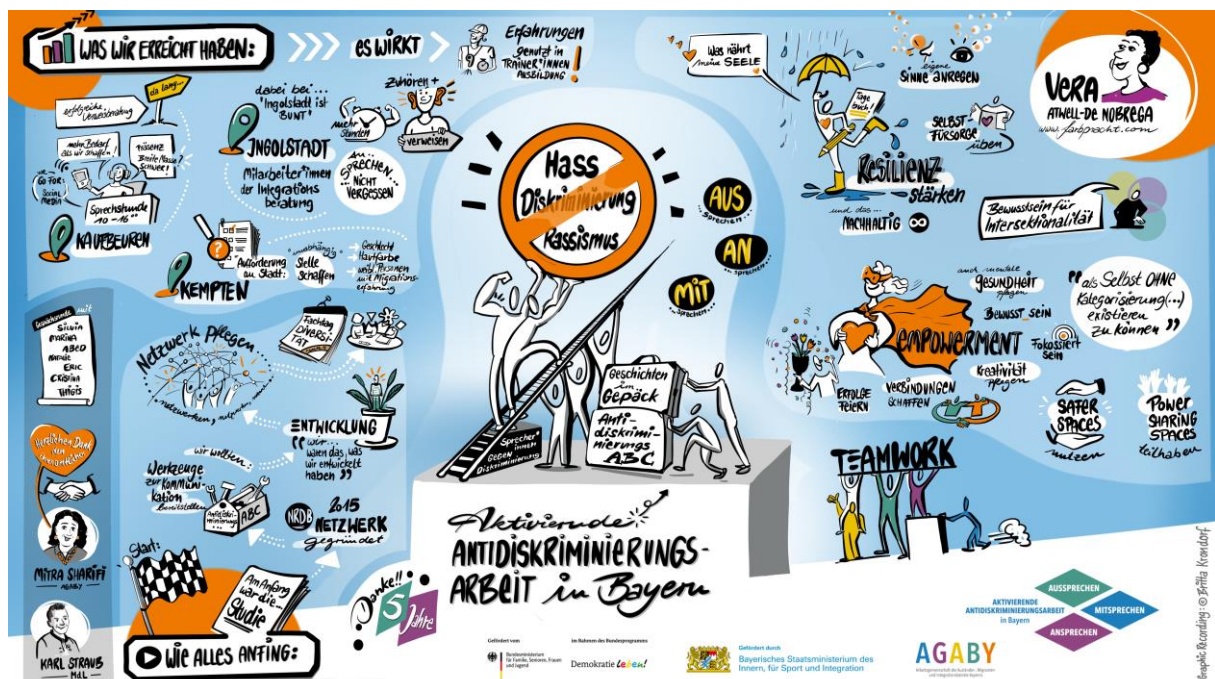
WAS WIR ERREICHT HABEN:

ES WIRKT

Erfahrungen genutzt in Trainer*innen Ausbildung !

Was nährt meine SEELE

eigene SINNE ANREGEN

VERA ATWELL-DE NOBREGA
www.farbsprecht.com

erfolgreiche Veranstaltung

da lang...

mehr Bedarf als wir schaffen

Distanz Breite Masse? schwer!

Go for Social media

Sprechstunde 10 - 16 Uhr

KAUFBEUREN

dabei bei... 'Ingolstadt ist BUNT'

INGOLSTADT

Mitarbeiter*innen der Integrations beratung

mehr Stunden

Zuhören + verweisen

An-SPRECHEN NICHT VERGESSEN

Hass Diskriminierung Rassismus

AUS Sprechen

AN Sprechen

MIT Sprechen

Tage buch!

SELBST-FÜRSORGE üben

RESILIENZ stärken

und das... NACHHALTIG

Bewusstsein für Intersektionalität

Aufforderung aus Stadt:

unabhängige Stelle schaffen

Geschichte Hautfarbe weiße Personen mit Migrations erfahrung

KEMPTEN

Gesichter seit SILVIA MARINA ABED MAHDI ERIC CRISTINA THOMAS

Netzwerk Pflegen

netzwerken, aufeinander ...

Fachtag DIVERSITÄT

ENTWICKLUNG

„wir ... wären das, was wir entwickelt haben"

wir wollen:

Werkzeuge zur Kommunikation bereitstellen

Antidiskriminierung ABC

Herzlichen Dank an Ehrenamtliche

Geschichten im Gepäck

Anti-diskriminierungs ABC

Sprechen immer GEGEN Diskriminierung

und mentale GESUNDHEIT pflegen

BEWUSST SEIN

Fokussiert sein

„als Selbst OHNE Kategorisierung (...) existieren zu können"

EMPOWERMENT

Kreativität pflegen

ERFOLGE FEIERN

VERBINDUNGEN SCHAFFEN

SAFER SPACES nutzen

POWER SHARING SPACES teilhaben

TEAMWORK

NRDB 2015 NETZWERK gegründet

MITRA SHARIFI NRDB

Start:

Am Anfang war die... Studie

KARL STRAUß MdL

WIE ALLES ANFING:

Danke!! 5 Jahre

Aktivierende ANTIDISKRIMINIERUNGS-ARBEIT in Bayern

AKTIVIERENDE ANTIDISKRIMINIERUNGSARBEIT in Bayern

AUSSPRECHEN MITSPRECHEN ANSPRECHEN

Gefördert vom Bundesministerium für Familie, Senioren, Frauen und Jugend

im Rahmen des Bundesprogramms Demokratie leben!

Gefördert durch Bayerisches Staatsministerium des Innern, für Sport und Integration

AGABY

Graphic Recording: © Britta Krondorf